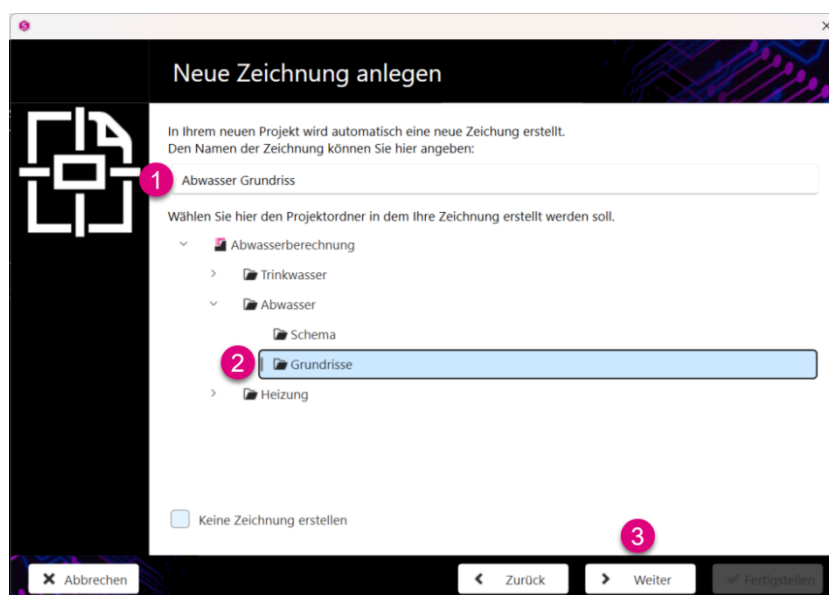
Neue Zeichnung anlegen

In Ihrem neuen Projekt wird automatisch eine neue Zeichung erstellt.
Den Namen der Zeichnung können Sie hier angeben:

1

Abwasser Grundriss

Wählen Sie hier den Projektordner in dem Ihre Zeichnung erstellt werden soll.

Abwasserberechnung

Trinkwasser

Abwasser

Schema

2

Grundrisse

Heizung

Keine Zeichnung erstellen

3

Abbrechen

Zurück

Weiter

Fertigstellen